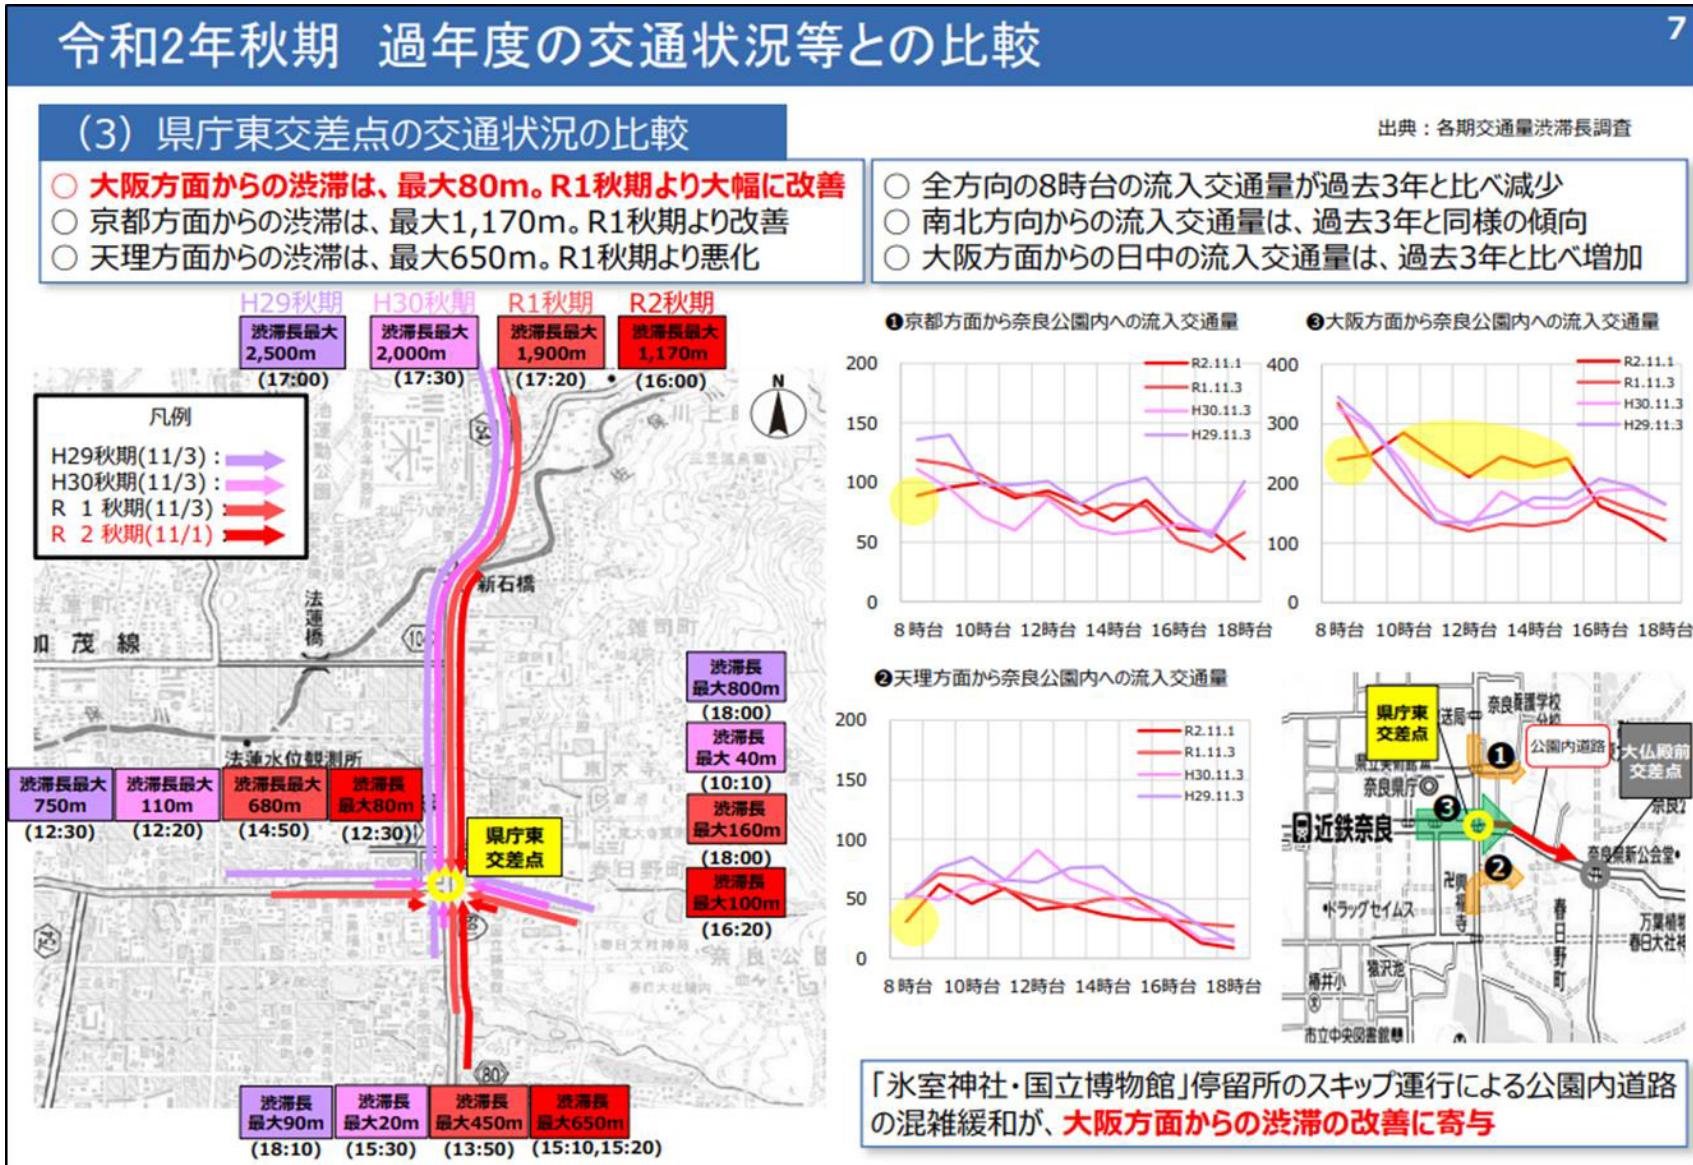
令和2年秋期　過年度の交通状況等との比較

7

（3）県庁東交差点の交通状況の比較

出典：各期交通量渋滞長調査

○ 大阪方面からの渋滞は、最大80m。R1秋期より大幅に改善
○ 京都方面からの渋滞は、最大1,170m。R1秋期より改善
○ 天理方面からの渋滞は、最大650m。R1秋期より悪化

○ 全方向の8時台の流入交通量が過去3年と比べ減少
○ 南北方向からの流入交通量は、過去3年と同様の傾向
○ 大阪方面からの日中の流入交通量は、過去3年と比べ増加

H29秋期　H30秋期　R1秋期　R2秋期

渋滞長最大 2,500m (17:00)
渋滞長最大 2,000m (17:30)
渋滞長最大 1,900m (17:20)
渋滞長最大 1,170m (16:00)

凡例
H29秋期(11/3)：
H30秋期(11/3)：
R 1 秋期(11/3)：
R 2 秋期(11/1)：

N

新石橋
法蓮橋
加茂線
法蓮水位観測所

渋滞長 最大800m (18:00)
渋滞長 最大 40m (10:10)
渋滞長 最大160m (18:00)
渋滞長 最大100m (16:20)

渋滞長最大 750m (12:30)
渋滞長最大 110m (12:20)
渋滞長最大 680m (14:50)
渋滞長 最大80m (12:30)

県庁東 交差点

80

渋滞長 最大90m (18:10)
渋滞長 最大20m (15:30)
渋滞長 最大450m (13:50)
渋滞長 最大650m (15:10,15:20)

❶京都方面から奈良公園内への流入交通量
200
150
100
50
0
8時台　10時台　12時台　14時台　16時台　18時台
R2.11.1
R1.11.3
H30.11.3
H29.11.3

❸大阪方面から奈良公園内への流入交通量
400
300
200
100
0
8時台　10時台　12時台　14時台　16時台　18時台
R2.11.1
R1.11.3
H30.11.3
H29.11.3

❷天理方面から奈良公園内への流入交通量
200
150
100
50
0
8時台　10時台　12時台　14時台　16時台　18時台
R2.11.1
R1.11.3
H30.11.3
H29.11.3

県庁東 交差点
公園内道路
大仏殿前 交差点
奈良県庁
近鉄奈良
奈良県新公会堂
ドラッグセイムス
春日野町
❶ ❷ ❸

「氷室神社・国立博物館」停留所のスキップ運行による公園内道路の混雑緩和が、大阪方面からの渋滞の改善に寄与